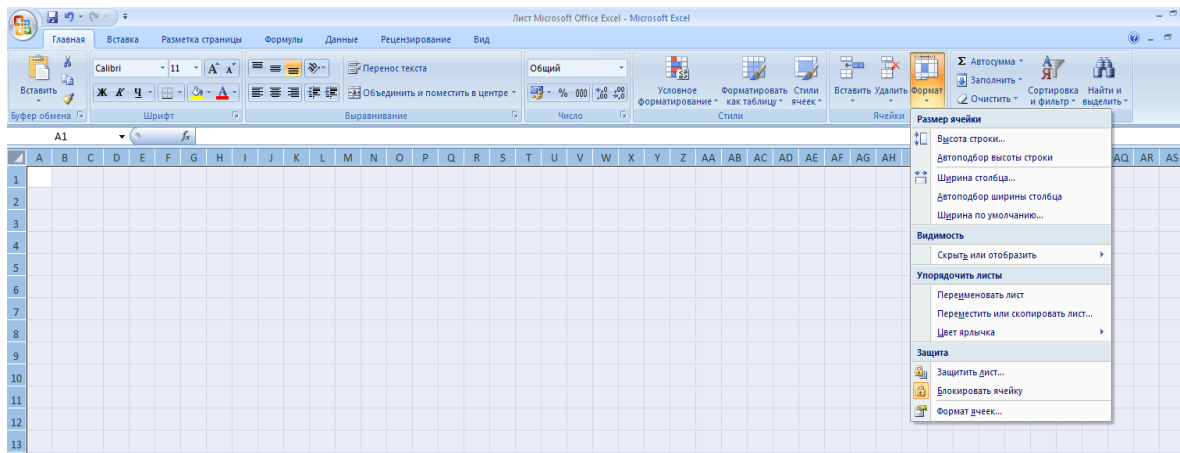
Лист Microsoft Office Excel - Microsoft Excel

Главная Вставка Разметка страницы Формулы Данные Рецензирование Вид

Вставить
Буфер обмена
Calibri 11 A A
Ж К Ч
Шрифт
Перенос текста
Объединить и поместить в центре
Выравнивание
Общий
% 000 ,0 ,00
Число
Условное форматирование
Форматировать как таблицу
Стили ячеек
Стили
Вставить Удалить Формат
Ячейки
Σ Автосумма
Заполнить
Очистить
Сортировка и фильтр
Найти и выделить

A1 fx

A B C D E F G H I J K L M N O P Q R S T U V W X Y Z AA AB AC AD AE AF AG AH AQ AR AS

1
2
3
4
5
6
7
8
9
10
11
12
13

Размер ячейки
Высота строки...
Автоподбор высоты строки
Ширина столбца...
Автоподбор ширины столбца
Ширина по умолчанию...
Видимость
Скрыть или отобразить
Упорядочить листы
Переименовать лист
Переместить или скопировать лист...
Цвет ярлычка
Защита
Защитить лист...
Блокировать ячейку
Формат ячеек...